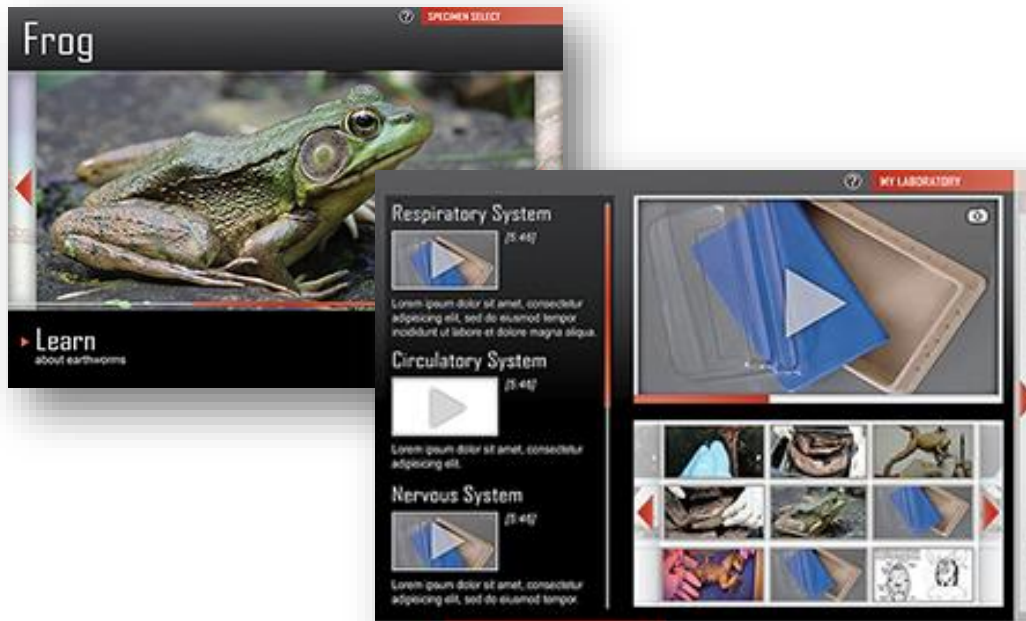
Frog

SPECIMEN SELECT

Learn
about earthworms

MY LABORATORY

Respiratory System

[5:46]

Lorem ipsum dolor sit amet, consectetur adipiscing elit, sed do eiusmod tempor incididunt ut labore et dolore magna aliqua.

Circulatory System

[5:46]

Lorem ipsum dolor sit amet, consectetur adipiscing elit.

Nervous System

[5:46]

Lorem ipsum dolor sit amet, consectetur adipiscing elit, sed do eiusmod tempor.